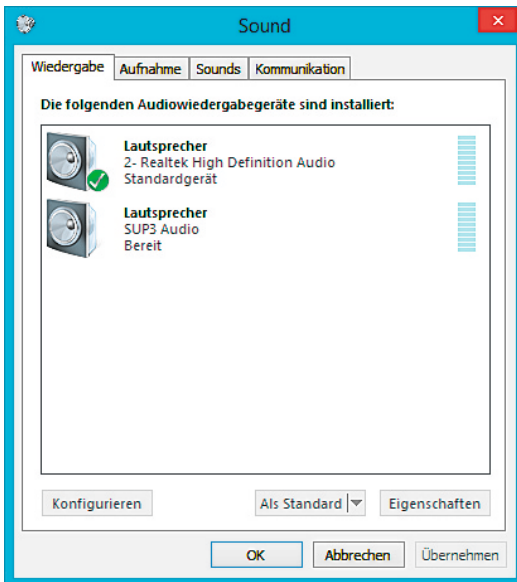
Sound

Wiedergabe | Aufnahme | Sounds | Kommunikation

Die folgenden Audiowiedergabegeräte sind installiert:

Lautsprecher
2- Realtek High Definition Audio
Standardgerät

Lautsprecher
SUP3 Audio
Bereit

Konfigurieren

Als Standard

Eigenschaften

OK

Abbrechen

Übernehmen